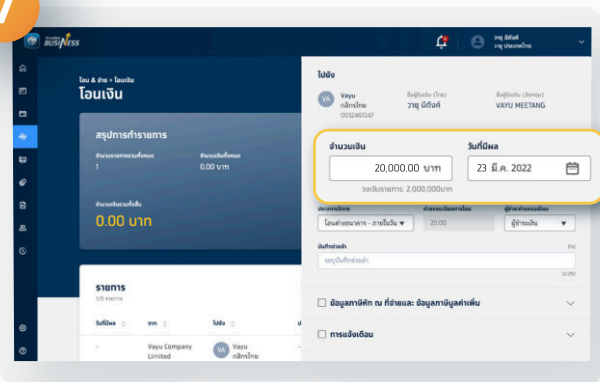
BUSINESS

วายุ มีตังค์
วายุ ประเทศไทย

โอน & จ่าย > โอนเงิน
โอนเงิน

สรุปการทำรายการ
จำนวนรายการรวมทั้งหมด
1
จำนวนเงินทั้งหมด
0.00 บาท

จำนวนเงินรวมทั้งสิ้น
0.00 บาท

รายการ
1/5 รายการ

วันที่มีผล
จาก
ไปยัง

-
Vayu Company Limited
VA Vayu กสิกรไทย

ไปยัง
VA Vayu กสิกรไทย 0032467247
ชื่อผู้รับเงิน (ไทย) วายุ มีตังค์
ชื่อผู้รับเงิน (อังกฤษ) VAYU MEETANG

จำนวนเงิน
20,000.00 บาท
วงเงินรายการ: 2,000,000บาท

วันที่มีผล
23 มี.ค. 2022

ประเภทบริการ
โอนต่างธนาคาร - ภายในวัน ▼
ค่าธรรมเนียมการโอน
20.00
ผู้จ่ายค่าธรรมเนียม
ผู้จ่ายเงิน ▼

บันทึกช่วยจำ
ระบุบันทึกช่วยจำ
0/50

ข้อมูลภาษีหัก ณ ที่จ่ายและ ข้อมูลภาษีมูลค่าเพิ่ม

การแจ้งเตือน